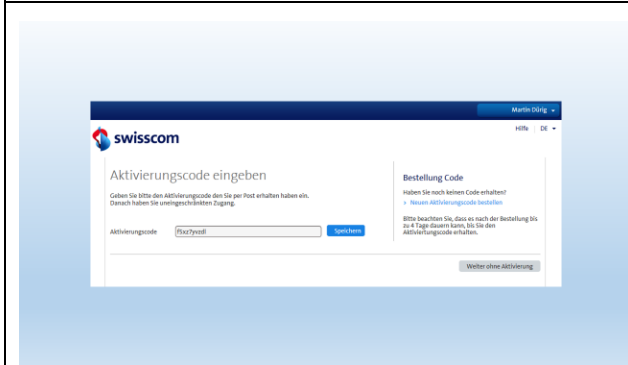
Martin Dürig

swisscom

Hilfe | DE

Aktivierungscode eingeben

Geben Sie bitte den Aktivierungscode den Sie per Post erhalten haben ein. Danach haben Sie uneingeschränkten Zugang.

Aktivierungscode Plaz7yvzdl Speichern

Bestellung Code

Haben Sie noch keinen Code erhalten?

» Neuen Aktivierungscode bestellen

Bitte beachten Sie, dass es nach der Bestellung bis zu 4 Tage dauern kann, bis Sie den Aktivierungscode erhalten.

Weiter ohne Aktivierung